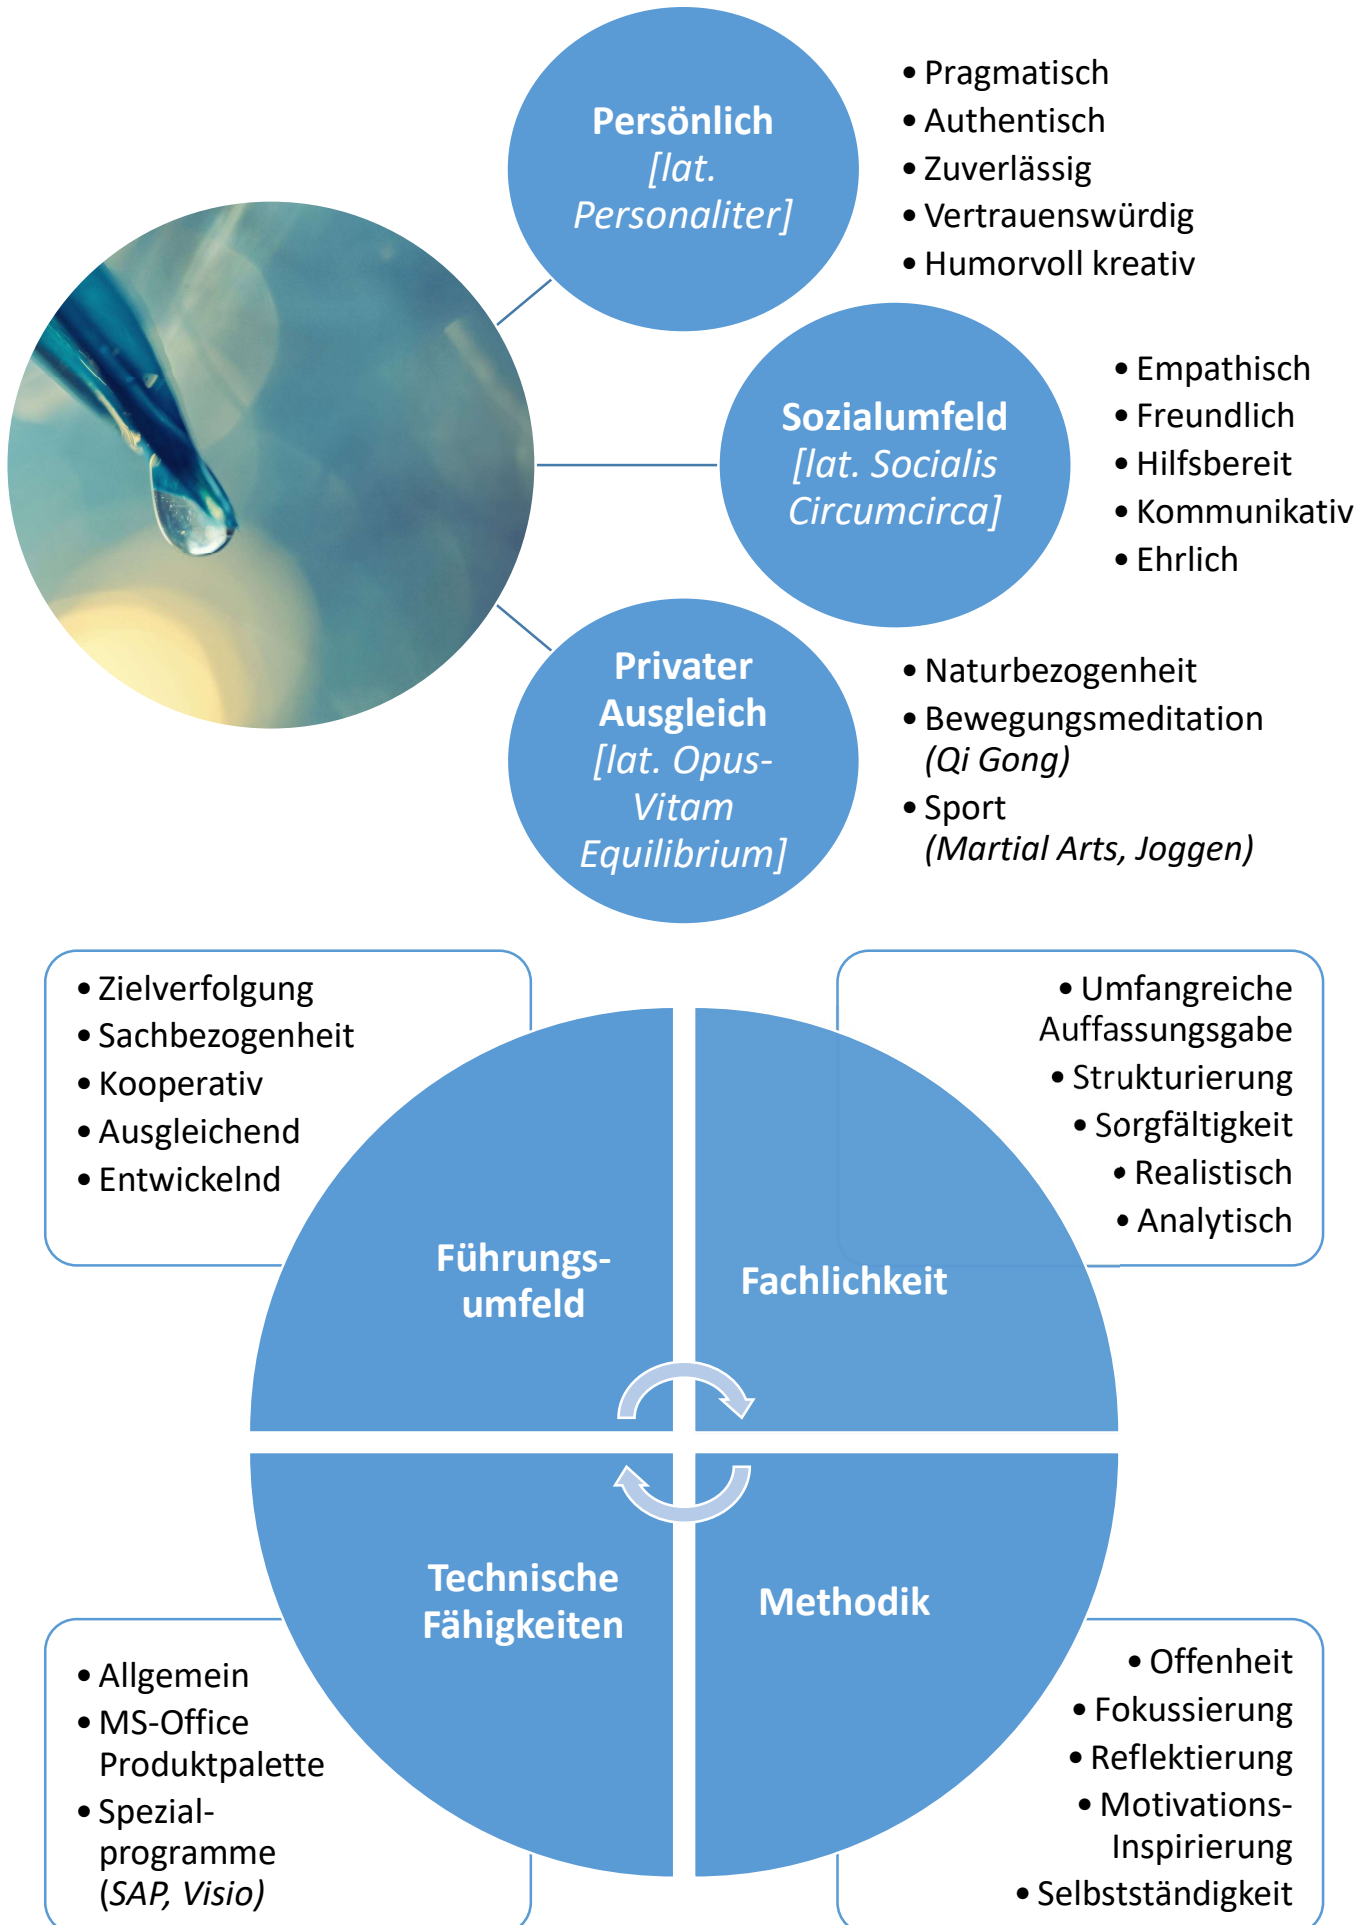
Persönlich
[lat. Personaliter]

• Pragmatisch
• Authentisch
• Zuverlässig
• Vertrauenswürdig
• Humorvoll kreativ

Sozialumfeld
[lat. Socialis Circumcirca]

• Empathisch
• Freundlich
• Hilfsbereit
• Kommunikativ
• Ehrlich

Privater Ausgleich
[lat. Opus-Vitam Equilibrium]

• Naturbezogenheit
• Bewegungsmeditation (Qi Gong)
• Sport (Martial Arts, Joggen)

• Zielverfolgung
• Sachbezogenheit
• Kooperativ
• Ausgleichend
• Entwickelnd

• Umfangreiche Auffassungsgabe
• Strukturierung
• Sorgfältigkeit
• Realistisch
• Analytisch

Führungs-umfeld

Fachlichkeit

Technische Fähigkeiten

Methodik

• Allgemein
• MS-Office Produktpalette
• Spezial-programme (SAP, Visio)

• Offenheit
• Fokussierung
• Reflektierung
• Motivations-Inspirierung
• Selbstständigkeit